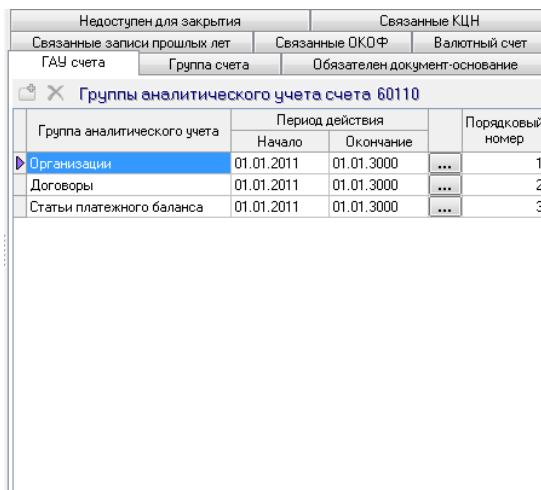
Недоступен для закрытия | Связанные КЦН
Связанные записи прошлых лет | Связанные ОКОФ | Валютный счет
ГАУ счета | Группа счета | Обязателен документ-основание

Группы аналитического учета счета 60110

| Группа аналитического учета | Период действия Начало | Период действия Окончание | | Порядковый номер |
|---|---|---|---|---|
| Организации | 01.01.2011 | 01.01.3000 | ... | 1 |
| Договоры | 01.01.2011 | 01.01.3000 | ... | 2 |
| Статьи платежного баланса | 01.01.2011 | 01.01.3000 | ... | 3 |